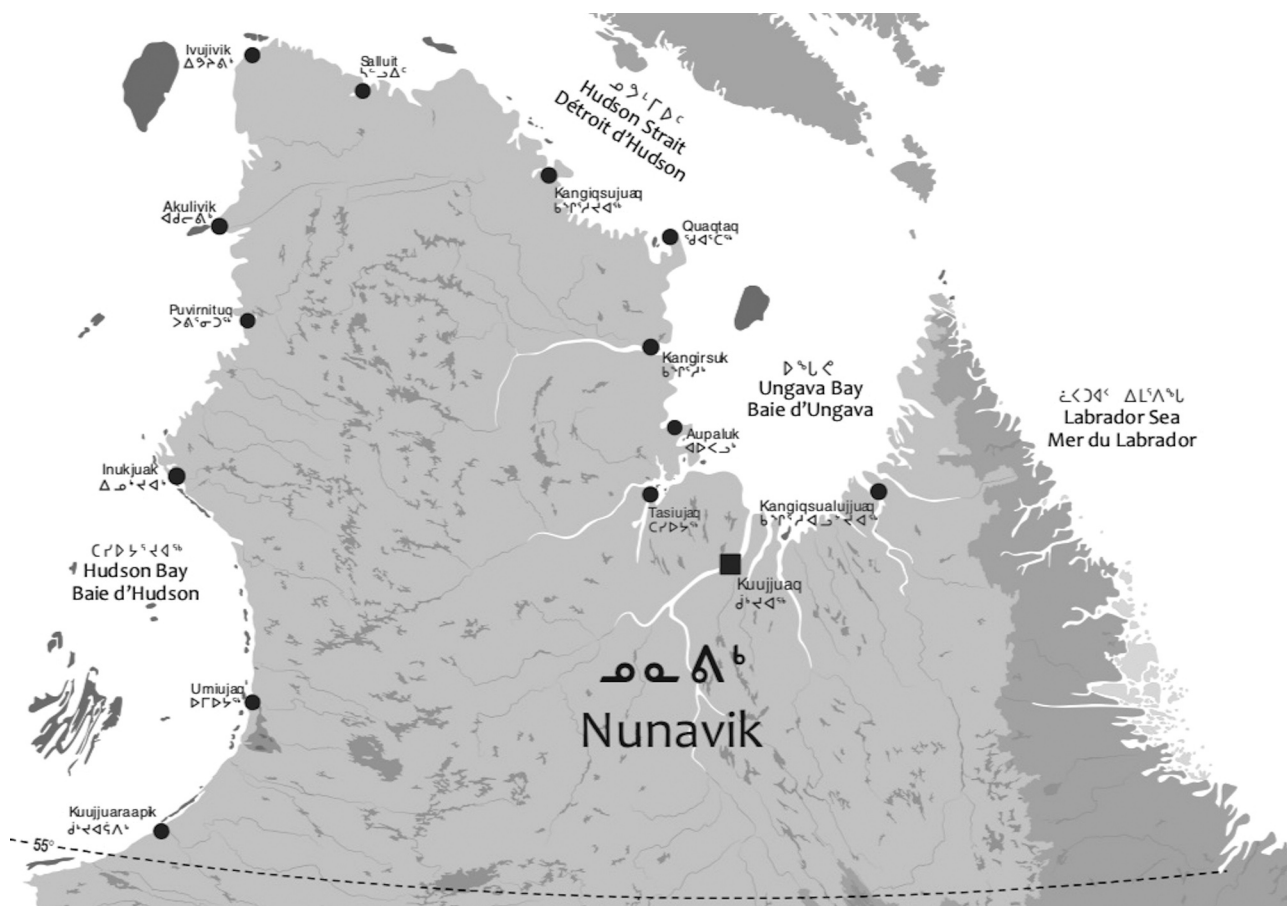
Ivujivik
ᐃᕗᔨᕕᒃ

Salluit
ᓴᓪᓗᐃᑦ

ᓄᕙᓕᒥᐅᑦ
Hudson Strait
Détroit d'Hudson

Kangiqsujuaq
ᑲᖏᕐᓱᔪᐊᖅ

Akulivik
ᐊᑯᓕᕕᒃ

Quaqtaq
ᖁᐊᖅᑕᖅ

Puvirnituq
ᐳᕕᕐᓂᑐᖅ

Kangirsuk
ᑲᖏᕐᓱᒃ

ᐅᖓᕙ
Ungava Bay
Baie d'Ungava

ᓛᐸᑐᐊᑉ ᐃᒪᕐᐱᖓ
Labrador Sea
Mer du Labrador

Aupaluk
ᐊᐅᐸᓗᒃ

Inukjuak
ᐃᓄᒃᔪᐊᒃ

Tasiujaq
ᑕᓯᐅᔭᖅ

Kangiqsualujjuaq
ᑲᖏᕐᓱᐊᓗᒃᔪᐊᖅ

ᑕᓯᐅᔭᕐᔪᐊᖅ
Hudson Bay
Baie d'Hudson

Kuujjuaq
ᑰᒃᔪᐊᖅ

ᓄᓇᕕᒃ
Nunavik

Umiujaq
ᐅᒥᐅᔭᖅ

Kuujjuaraapik
ᑰᒃᔪᐊᕌᐱᒃ

55°